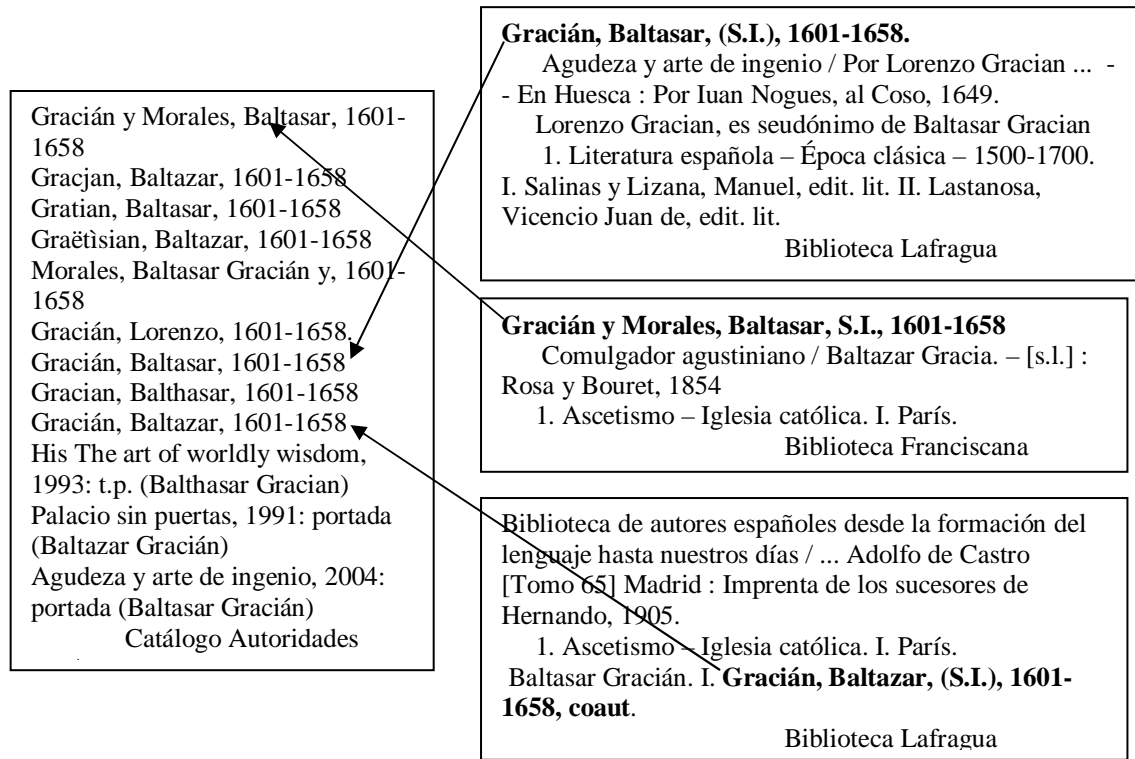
Gracián y Morales, Baltasar, 1601-1658
Gracjan, Baltazar, 1601-1658
Gratian, Baltasar, 1601-1658
Graëtìsian, Baltazar, 1601-1658
Morales, Baltasar Gracián y, 1601-1658
Gracián, Lorenzo, 1601-1658.
Gracián, Baltasar, 1601-1658
Gracian, Balthasar, 1601-1658
Gracián, Baltazar, 1601-1658
His The art of worldly wisdom, 1993: t.p. (Balthasar Gracian)
Palacio sin puertas, 1991: portada (Baltazar Gracián)
Agudeza y arte de ingenio, 2004: portada (Baltasar Gracián)
Catálogo Autoridades

**Gracián, Baltasar, (S.I.), 1601-1658.**
Agudeza y arte de ingenio / Por Lorenzo Gracian ... -- En Huesca : Por Iuan Nogues, al Coso, 1649.
Lorenzo Gracian, es seudónimo de Baltasar Gracian
1. Literatura española – Época clásica – 1500-1700. I. Salinas y Lizana, Manuel, edit. lit. II. Lastanosa, Vicencio Juan de, edit. lit.
Biblioteca Lafragua

**Gracián y Morales, Baltasar, S.I., 1601-1658**
Comulgador agustiniano / Baltazar Gracia. – [s.l.] : Rosa y Bouret, 1854
1. Ascetismo – Iglesia católica. I. París.
Biblioteca Franciscana

Biblioteca de autores españoles desde la formación del lenguaje hasta nuestros días / ... Adolfo de Castro [Tomo 65] Madrid : Imprenta de los sucesores de Hernando, 1905.
1. Ascetismo – Iglesia católica. I. París.
Baltasar Gracián. I. **Gracián, Baltazar, (S.I.), 1601-1658, coaut**.
Biblioteca Lafragua